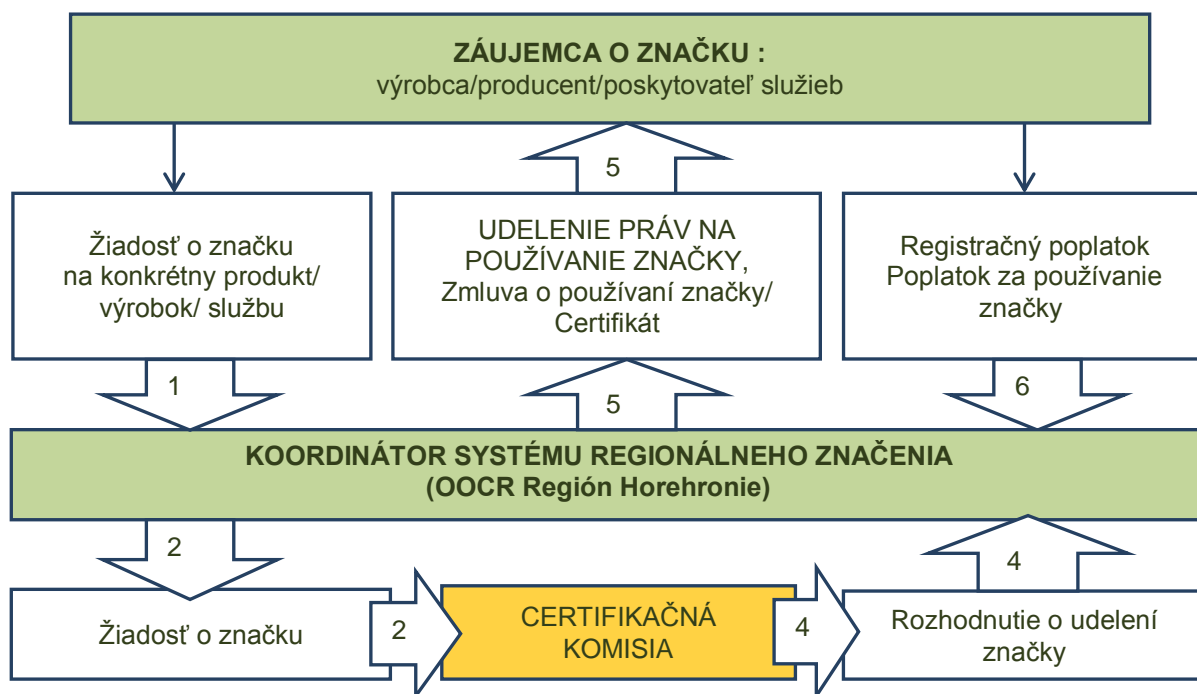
ZÁUJEMCA O ZNAČKU :
výrobca/producent/poskytovateľ služieb

5

Žiadosť o značku na konkrétny produkt/ výrobok/ službu

UDELENIE PRÁV NA POUŽÍVANIE ZNAČKY, Zmluva o používaní značky/ Certifikát

Registračný poplatok Poplatok za používanie značky

1

5

6

KOORDINÁTOR SYSTÉMU REGIONÁLNEHO ZNAČENIA
(OOCR Región Horehronie)

2

4

Žiadosť o značku

2

CERTIFIKAČNÁ KOMISIA

4

Rozhodnutie o udelení značky